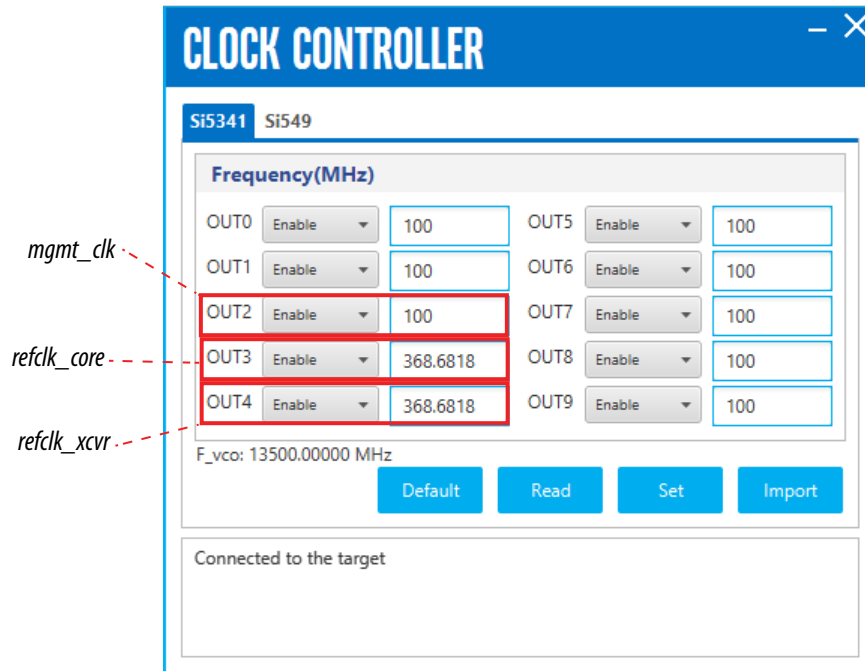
CLOCK CONTROLLER

– ×

Si5341 Si549

Frequency(MHz)

mgmt_clk

refclk_core

refclk_xcvr

| | | | | | |
|---|---|---|---|---|---|
| OUT0 | Enable | 100 | OUT5 | Enable | 100 |
| OUT1 | Enable | 100 | OUT6 | Enable | 100 |
| OUT2 | Enable | 100 | OUT7 | Enable | 100 |
| OUT3 | Enable | 368.6818 | OUT8 | Enable | 100 |
| OUT4 | Enable | 368.6818 | OUT9 | Enable | 100 |

F_vco: 13500.00000 MHz

Default Read Set Import

Connected to the target